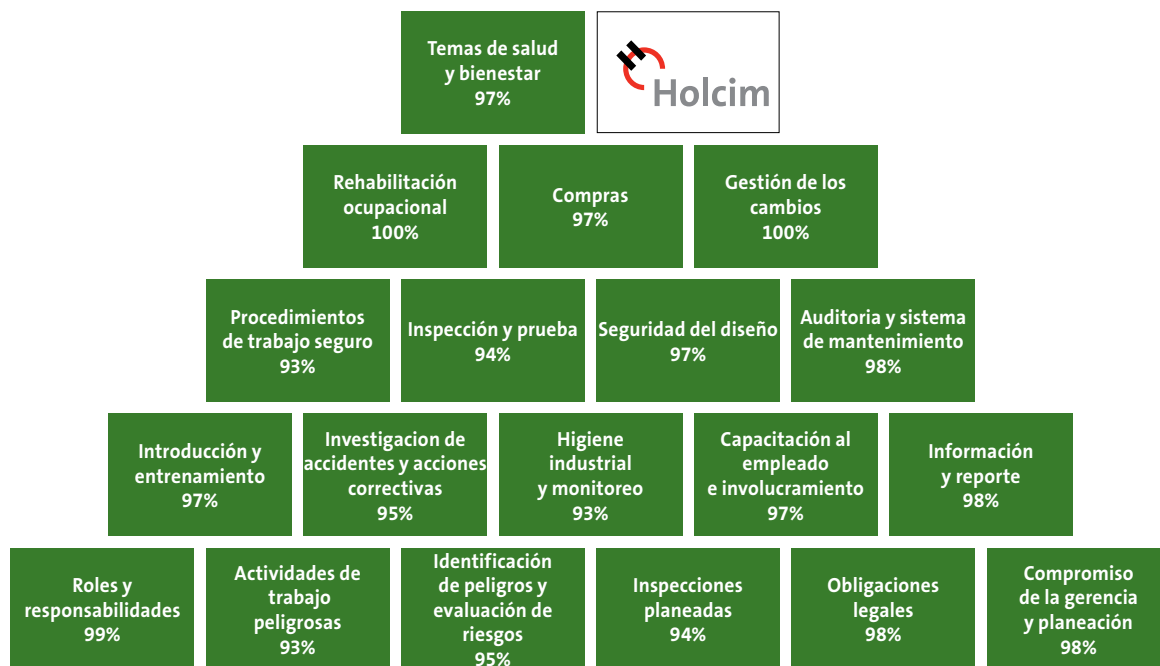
Temas de salud y bienestar
97%

Holcim

Rehabilitación ocupacional
100%

Compras
97%

Gestión de los cambios
100%

Procedimientos de trabajo seguro
93%

Inspección y prueba
94%

Seguridad del diseño
97%

Auditoria y sistema de mantenimiento
98%

Introducción y entrenamiento
97%

Investigacion de accidentes y acciones correctivas
95%

Higiene industrial y monitoreo
93%

Capacitación al empleado e involucramiento
97%

Información y reporte
98%

Roles y responsabilidades
99%

Actividades de trabajo peligrosas
93%

Identificación de peligros y evaluación de riesgos
95%

Inspecciones planeadas
94%

Obligaciones legales
98%

Compromiso de la gerencia y planeación
98%